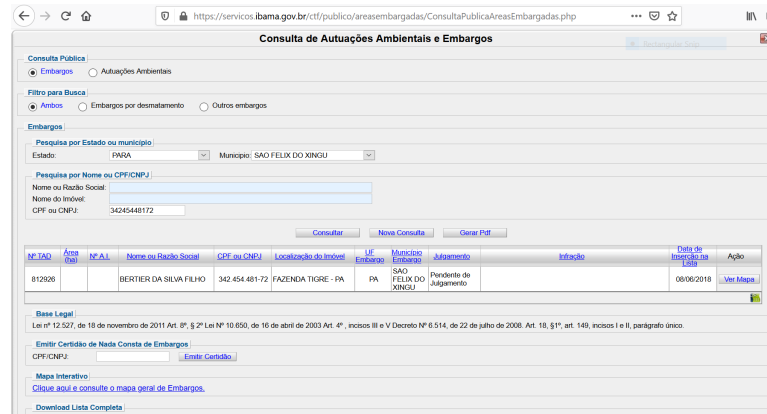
https://servicos.ibama.gov.br/ctf/publico/areasembargadas/ConsultaPublicaAreasEmbargadas.php

Consulta de Autuações Ambientais e Embargos

Consulta Pública
Embargos
Autuações Ambientais

Filtro para Busca
Ambos
Embargos por desmatamento
Outros embargos

Embargos

Pesquisa por Estado ou município
Estado: PARA
Municipio: SAO FELIX DO XINGU

Pesquisa por Nome ou CPF/CNPJ
Nome ou Razão Social:
Nome do Imóvel:
CPF ou CNPJ: 34245448172

Consultar
Nova Consulta
Gerar Pdf

| Nº TAD | Área (ha) | Nº A.I. | Nome ou Razão Social | CPF ou CNPJ | Localização do Imóvel | UF Embargo | Município Embargo | Julgamento | Infração | Data de Inserção na Lista | Ação |
|---|---|---|---|---|---|---|---|---|---|---|---|
| 812926 | | | BERTIER DA SILVA FILHO | 342.454.481-72 | FAZENDA TIGRE - PA | PA | SAO FELIX DO XINGU | Pendente de Julgamento | | 08/06/2018 | Ver Mapa |

Base Legal
Lei nº 12.527, de 18 de novembro de 2011 Art. 8º, § 2º Lei Nº 10.650, de 16 de abril de 2003 Art. 4º , incisos III e V Decreto Nº 6.514, de 22 de julho de 2008. Art. 18, §1º, art. 149, incisos I e II, parágrafo único.

Emitir Certidão de Nada Consta de Embargos
CPF/CNPJ:
Emitir Certidão

Mapa Interativo
Clique aqui e consulte o mapa geral de Embargos.

Download Lista Completa